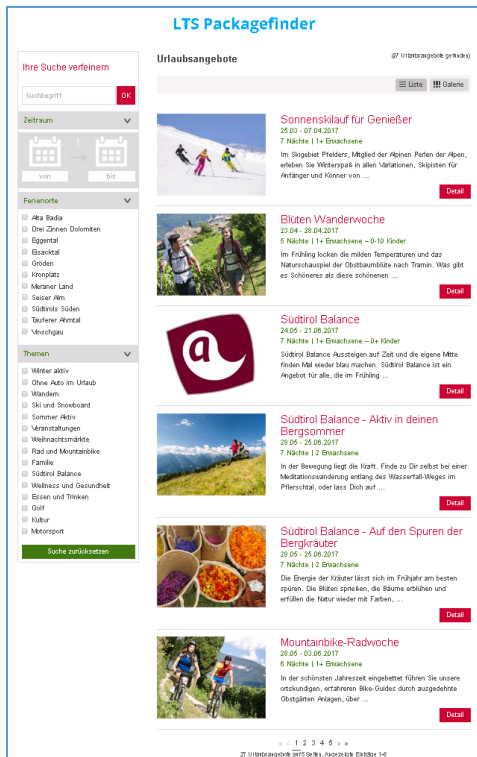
LTS Packagefinder

Ihre Suche verfeinern

Suchbegriff OK

Zeitraum

von bis

Ferienorte

Alta Badia
Drei Zinnen Dolomiten
Eggental
Eisacktal
Gröden
Kronplatz
Meraner Land
Seiser Alm
Südtirols Süden
Tauferer Ahrntal
Vinschgau

Themen

Winter aktiv
Ohne Auto im Urlaub
Wandern
Ski und Snowboard
Sommer Aktiv
Veranstaltungen
Weihnachtsmärkte
Rad und Mountainbike
Familie
Südtirol Balance
Wellness und Gesundheit
Essen und Trinken
Golf
Kultur
Motorsport

Suche zurücksetzen

Urlaubsangebote

(27 Urlaubsangebote gefunden)

Liste Galerie

Sonnenskilauf für Genießer
25.03 - 07.04.2017
7 Nächte | 1+ Erwachsene
Im Skigebiet Pfelders, Mitglied der Alpinen Perlen der Alpen, erleben Sie Winterspaß in allen Variationen, Skipisten für Anfänger und Könner von ...
Detail

Blüten Wanderwoche
23.04 - 28.04.2017
5 Nächte | 1+ Erwachsene – 0–10 Kinder
Im Frühling locken die milden Temperaturen und das Naturschauspiel der Obstbaumblüte nach Tramin. Was gibt es Schöneres als diese schönenen ...
Detail

Südtirol Balance
24.06 - 21.06.2017
7 Nächte | 1+ Erwachsene – 0+ Kinder
Südtirol Balance Aussteigen auf Zeit und die eigene Mitte finden Mal wieder blau machen. Südtirol Balance ist ein Angebot für alle, die im Frühling ...
Detail

Südtirol Balance - Aktiv in deinen Bergsommer
28.06 - 25.06.2017
7 Nächte | 2 Erwachsene
In der Bewegung liegt die Kraft. Finde zu Dir selbst bei einer Meditationswanderung entlang des Wasserfall-Weges im Pfitscherschtal, oder lass Dich auf ...
Detail

Südtirol Balance - Auf den Spuren der Bergkräuter
28.06 - 25.06.2017
7 Nächte | 2 Erwachsene
Die Energie der Kräuter lässt sich im Frühjahr am besten spüren. Die Blüten sprießen, die Bäume erblühen und erfüllen die Natur wieder mit Farben, ...
Detail

Mountainbike-Radwoche
28.05 - 03.06.2017
6 Nächte | 1+ Erwachsene
In der schönsten Jahreszeit eingebettet führen Sie unsere ortskundigen, erfahreren Bike-Guides durch ausgedehnte Obstgärten Anlagen, über ...
Detail

« ‹ 1 2 3 4 5 › »
27 Urlaubsangebote auf 5 Seiten, Angezeigte Einträge 1-6